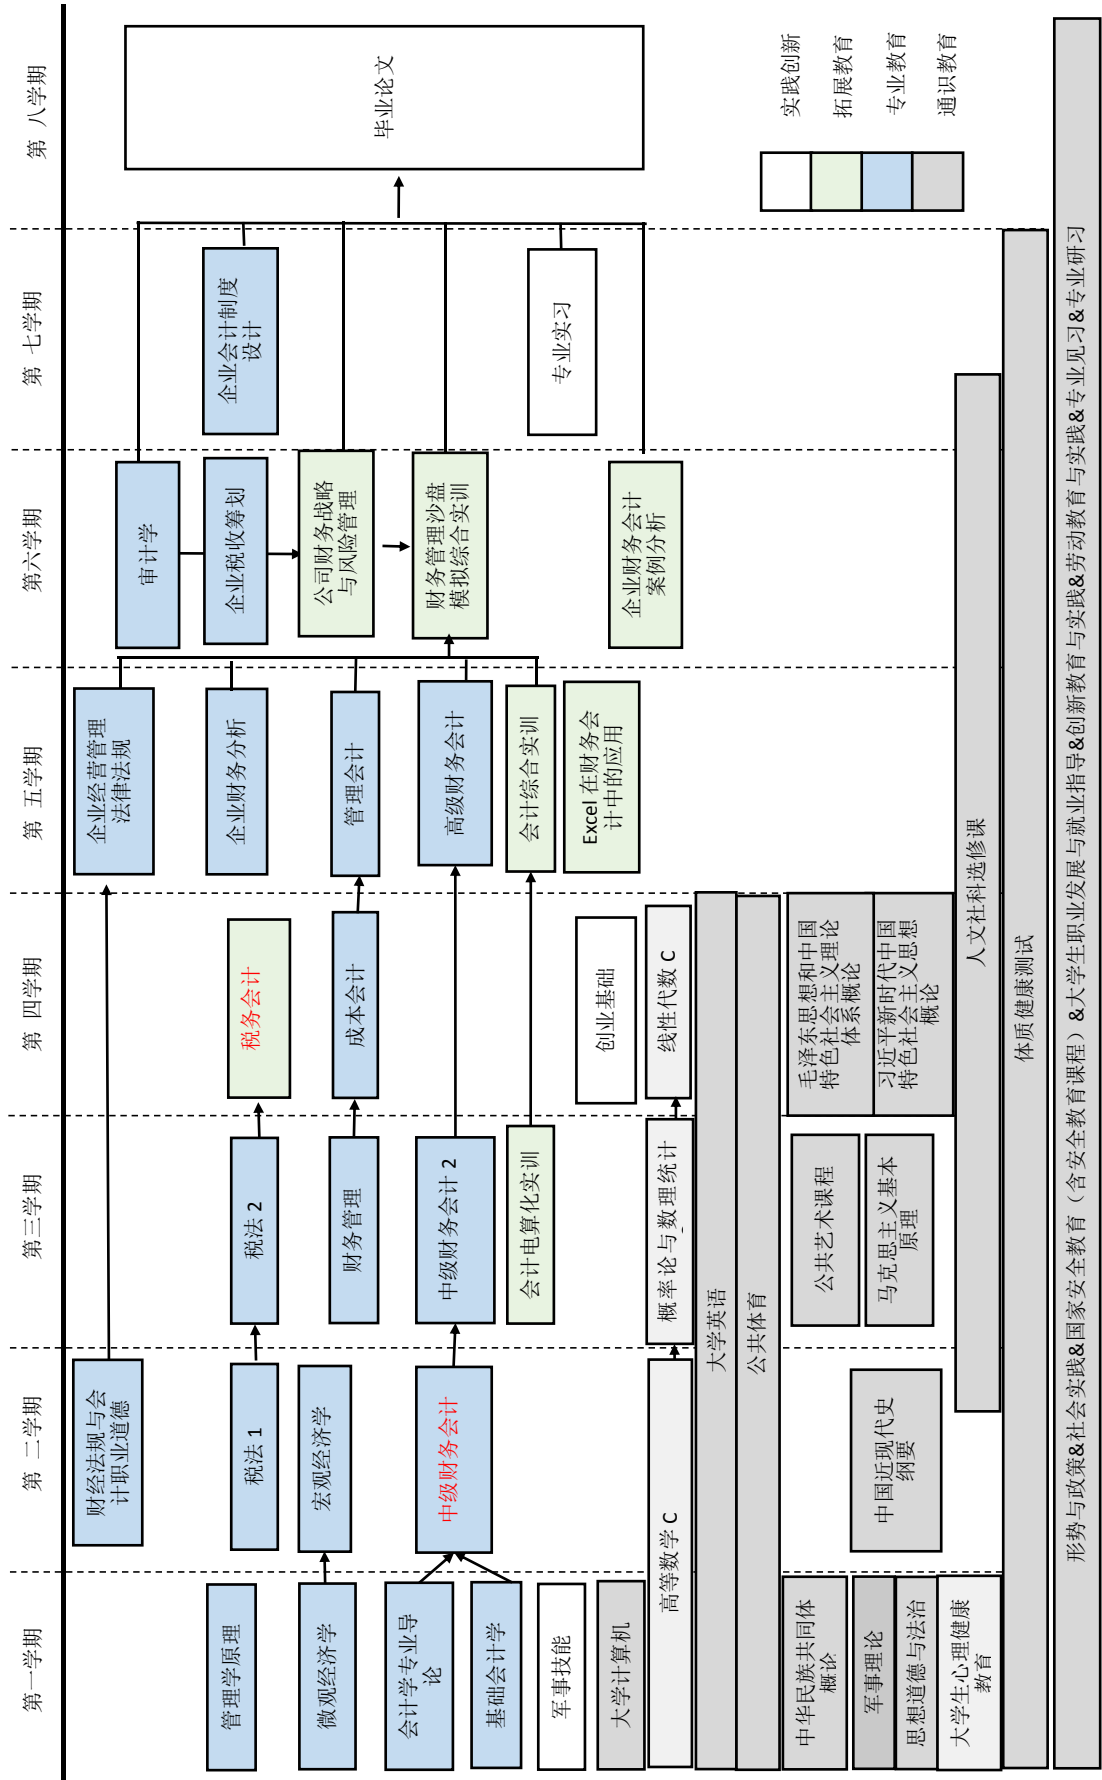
第 八学期

毕业论文

实践创新
拓展教育
专业教育
通识教育

第 七学期

企业会计制度设计

专业实习

第六学期

审计学
企业税收筹划
公司财务战略与风险管理
财务管理沙盘模拟综合实训
企业财务会计案例分析

第 五学期

企业经营管理法律法规
企业财务分析
管理会计
高级财务会计
会计综合实训
Excel 在财务会计中的应用

第 四学期

税务会计
成本会计
创业基础
线性代数 C
毛泽东思想和中国特色社会主义理论体系概论
习近平新时代中国特色社会主义思想概论

人文社科选修课

体质健康测试

第三学期

税法 2
财务管理
中级财务会计 2
会计电算化实训
概率论与数理统计
公共艺术课程
马克思主义基本原理

大学英语
公共体育

第 二学期

财经法规与会计职业道德
税法 1
宏观经济学
中级财务会计
高等数学 C
中国近现代史纲要

第一学期

管理学原理
微观经济学
会计学专业导论
基础会计学
军事技能
大学计算机
中华民族共同体概论
军事理论
思想道德与法治
大学生心理健康教育

形势与政策&社会实践&国家安全教育（含安全教育课程）&大学生职业发展与就业指导&创新教育与实践&劳动教育与实践&专业见习&专业研习